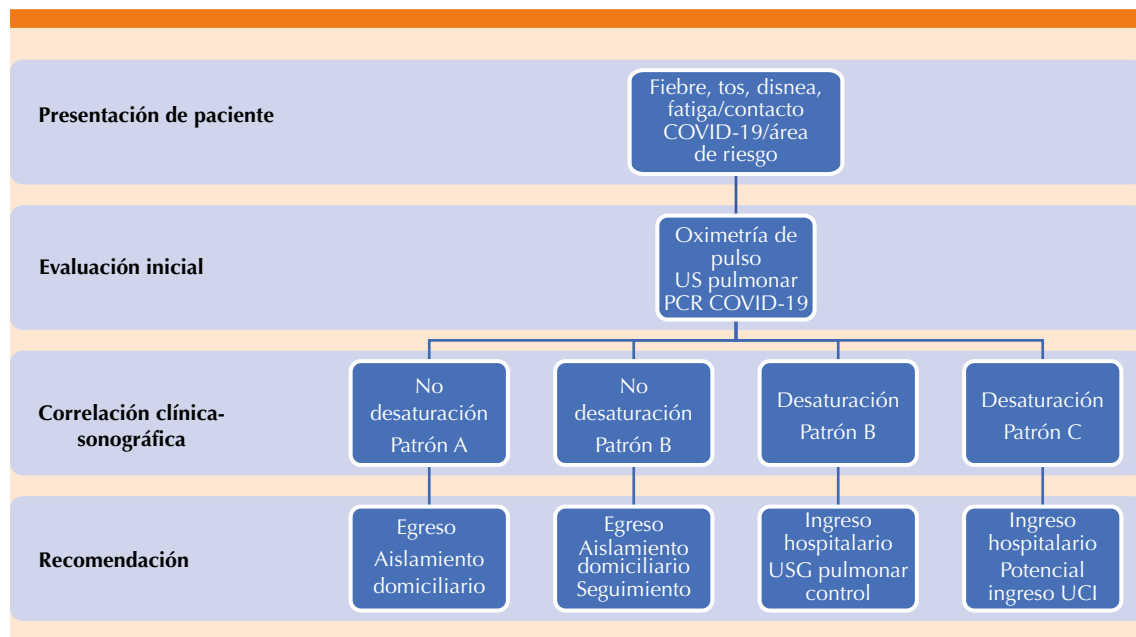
Presentación de paciente

Fiebre, tos, disnea, fatiga/contacto COVID-19/área de riesgo

Evaluación inicial

Oximetría de pulso
US pulmonar
PCR COVID-19

Correlación clínica-sonográfica

No desaturación
Patrón A

No desaturación
Patrón B

Desaturación
Patrón B

Desaturación
Patrón C

Recomendación

Egreso
Aislamiento domiciliario

Egreso
Aislamiento domiciliario
Seguimiento

Ingreso hospitalario
USG pulmonar control

Ingreso hospitalario
Potencial ingreso UCI